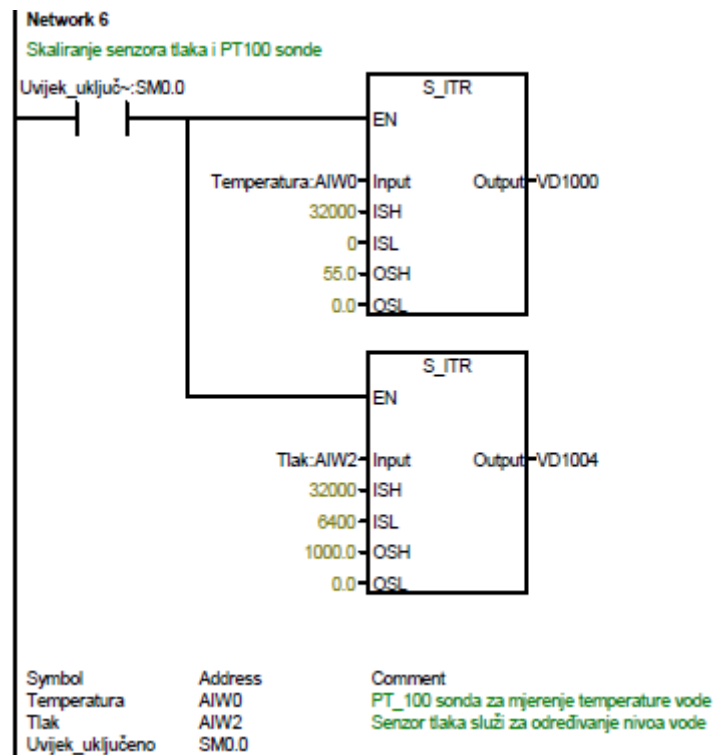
Network 6
Skaliranje senzora tlaka i PT100 sonde

Uvijek_uključ~:SM0.0

S_ITR
EN
Temperatura:AIW0 Input
Output VD1000
32000 ISH
0 ISL
55.0 OSH
0.0 OSL

S_ITR
EN
Tlak:AIW2 Input
Output VD1004
32000 ISH
6400 ISL
1000.0 OSH
0.0 OSL

| Symbol | Address | Comment |
|---|---|---|
| Temperatura | AIW0 | PT_100 sonda za mjerenje temperature vode |
| Tlak | AIW2 | Senzor tlaka služi za određivanje nivoa vode |
| Uvijek_uključeno | SM0.0 | |